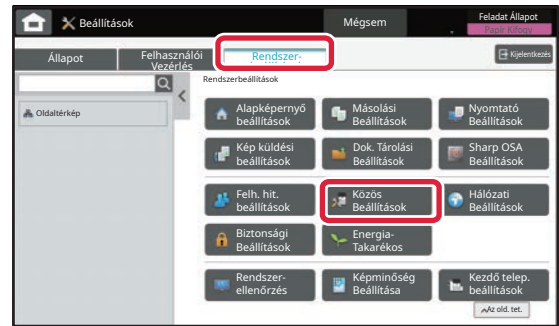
Beállítások

Mégsem

Feladat Állapot
Papír Kifogy

Állapot

Felhasználói Vezérlés

Rendszer-

Kijelentkezés

Oldaltérkép

Rendszerbeállítások

Alapképernyő beállítások

Másolási beállítások

Nyomtató Beállítások

Kép küldési beállítások

Dok. Tárolási Beállítások

Sharp OSA Beállítások

Felh. hit. beállítások

Közös Beállítások

Hálózati Beállítások

Biztonsági Beállítások

Energia-Takarékos

Rendszer-ellenőrzés

Képminőség Beállítása

Kezdő telep. beállítások

Az old. tet.